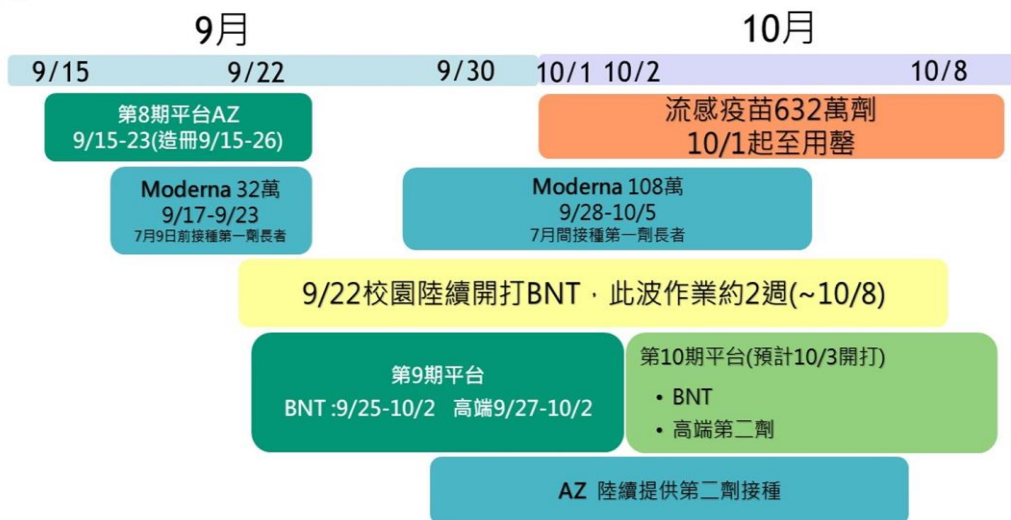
9月

10月

9/15 9/22 9/30 10/1 10/2 10/8

第8期平台AZ
9/15-23(造冊9/15-26)

流感疫苗632萬劑
10/1起至用罄

Moderna 32萬
9/17-9/23
7月9日前接種第一劑長者

Moderna 108萬
9/28-10/5
7月間接種第一劑長者

9/22校園陸續開打BNT，此波作業約2週(~10/8)

第9期平台
BNT :9/25-10/2 高端9/27-10/2

第10期平台(預計10/3開打)
• BNT
• 高端第二劑

AZ 陸續提供第二劑接種